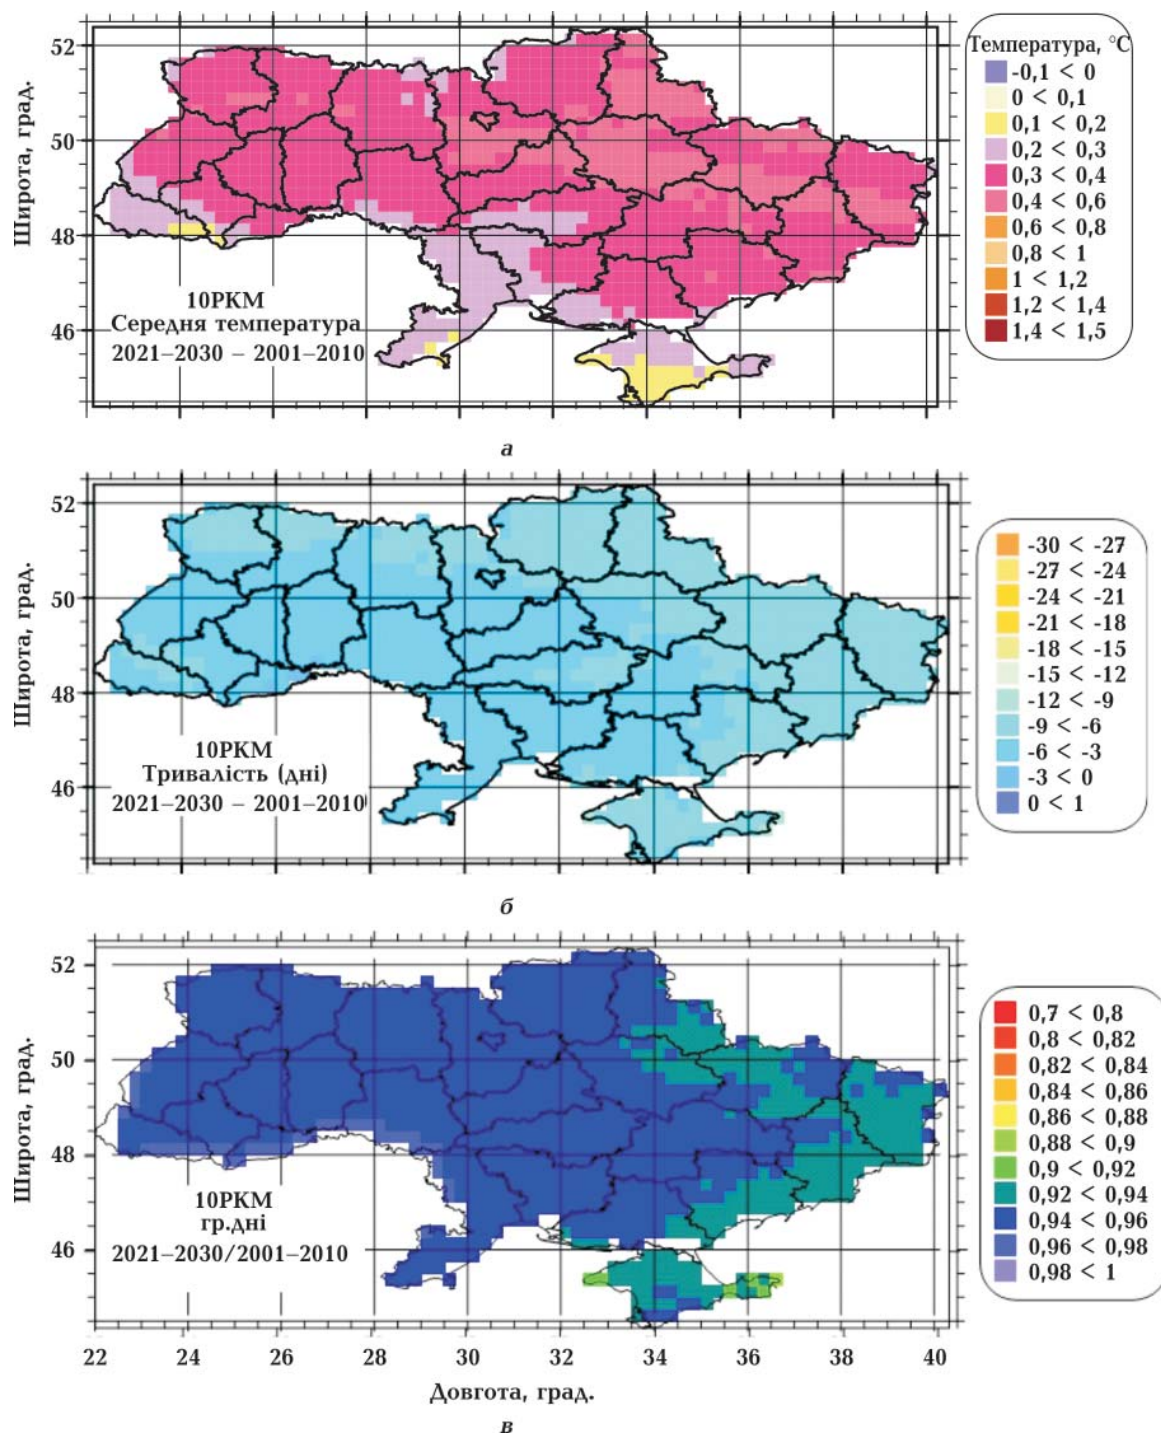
52
50
48
46
Широта, град.
10РКМ
Середня температура
2021–2030 – 2001–2010

Температура, °С
-0,1 < 0
0 < 0,1
0,1 < 0,2
0,2 < 0,3
0,3 < 0,4
0,4 < 0,6
0,6 < 0,8
0,8 < 1
1 < 1,2
1,2 < 1,4
1,4 < 1,5

а

52
50
48
46
Широта, град.
10РКМ
Тривалість (дні)
2021–2030 – 2001–2010

-30 < -27
-27 < -24
-24 < -21
-21 < -18
-18 < -15
-15 < -12
-12 < -9
-9 < -6
-6 < -3
-3 < 0
0 < 1

б

52
50
48
46
Широта, град.
10РКМ
гр.дні
2021–2030/2001–2010

0,7 < 0,8
0,8 < 0,82
0,82 < 0,84
0,84 < 0,86
0,86 < 0,88
0,88 < 0,9
0,9 < 0,92
0,92 < 0,94
0,94 < 0,96
0,96 < 0,98
0,98 < 1

22 24 26 28 30 32 34 36 38 40
Довгота, град.

в